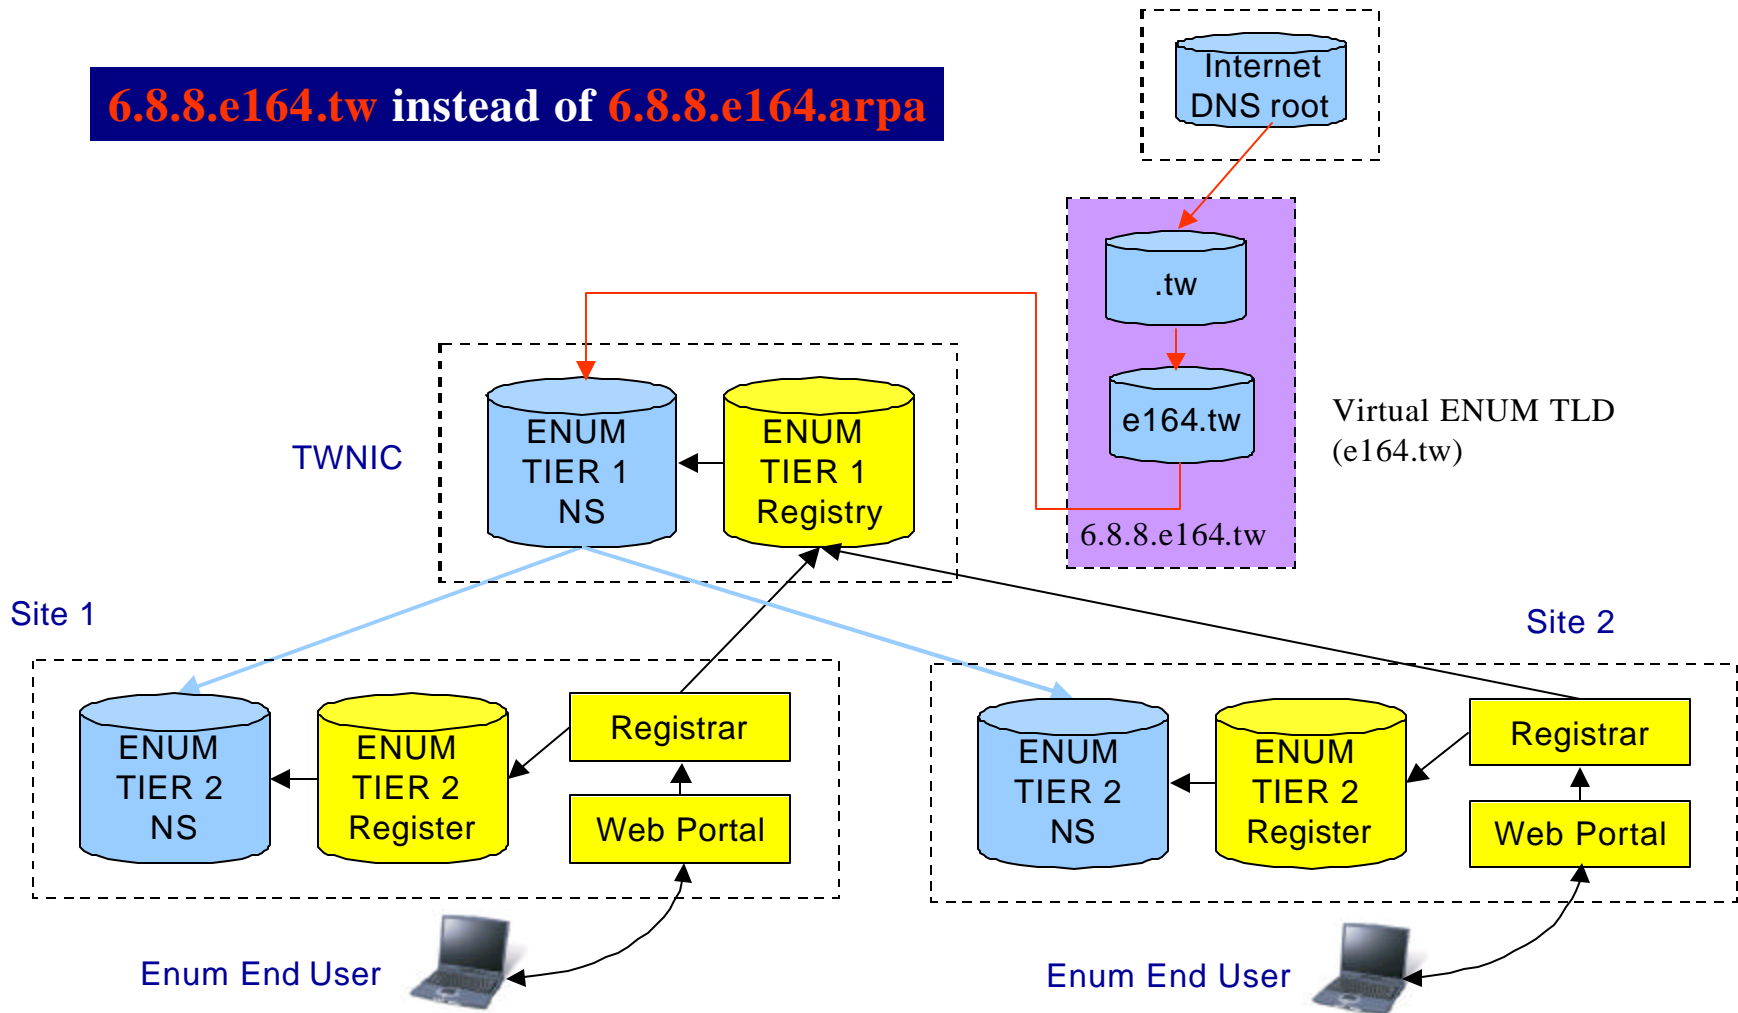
6.8.8.e164.tw instead of 6.8.8.e164.arpa

Internet DNS root

.tw

e164.tw

6.8.8.e164.tw

Virtual ENUM TLD (e164.tw)

TWNIC

ENUM TIER 1 NS

ENUM TIER 1 Registry

Site 1

Site 2

ENUM TIER 2 NS

ENUM TIER 2 Register

Registrar

Web Portal

ENUM TIER 2 NS

ENUM TIER 2 Register

Registrar

Web Portal

Enum End User

Enum End User